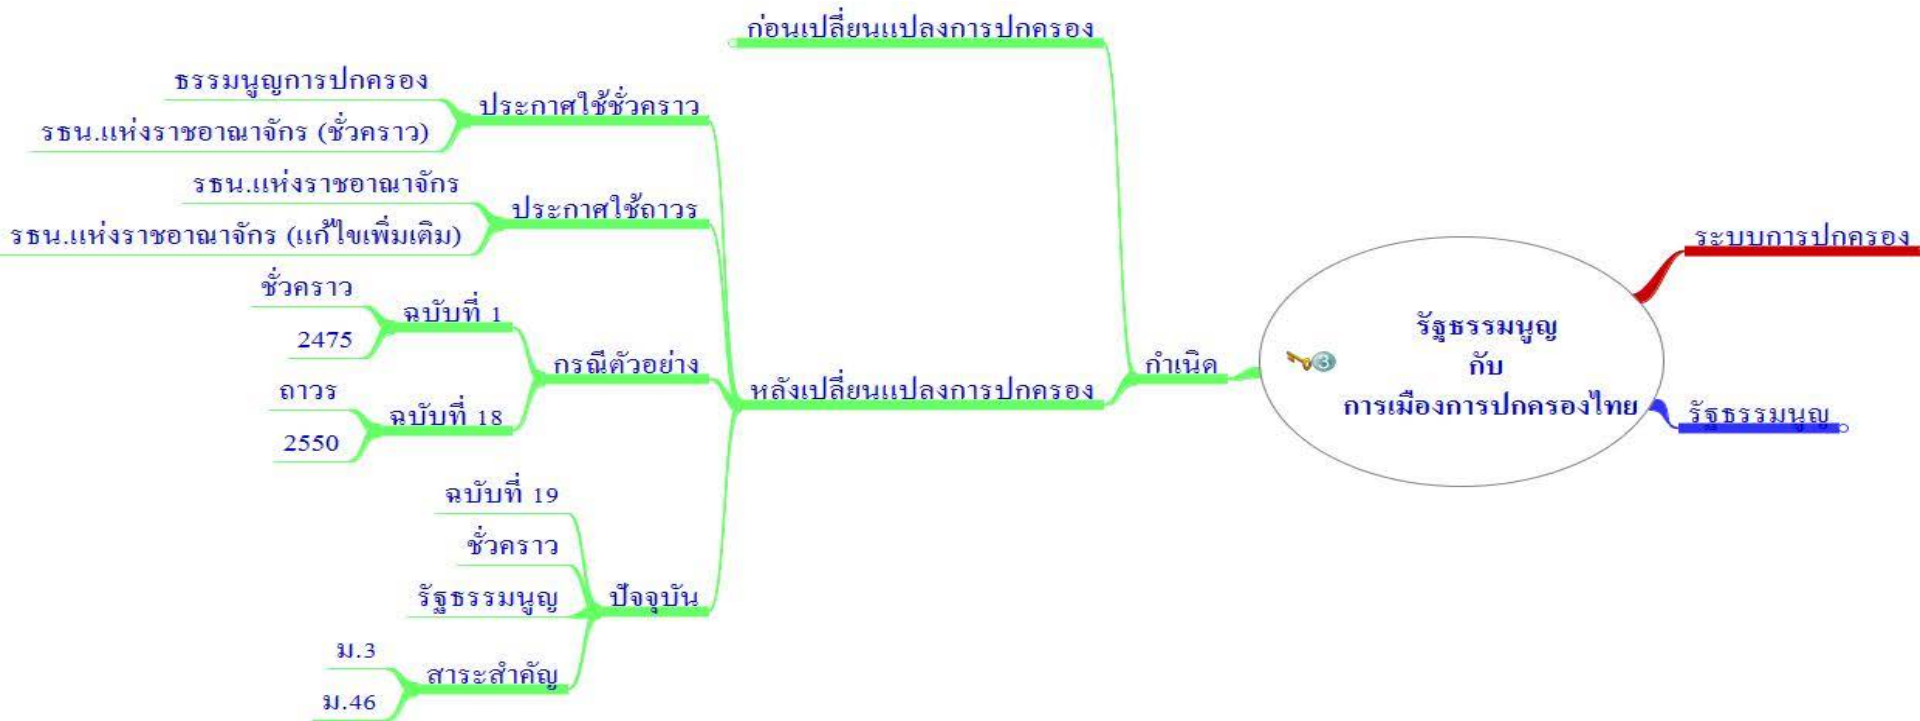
รัฐธรรมนูญ
กับ
การเมืองการปกครองไทย

ระบบการปกครอง

รัฐธรรมนูญ

กำเนิด

ก่อนเปลี่ยนแปลงการปกครอง

หลังเปลี่ยนแปลงการปกครอง

ประกาศใช้ชั่วคราว
ธรรมนูญการปกครอง
รธน.แห่งราชอาณาจักร (ชั่วคราว)

ประกาศใช้ถาวร
รธน.แห่งราชอาณาจักร
รธน.แห่งราชอาณาจักร (แก้ไขเพิ่มเติม)

กรณีตัวอย่าง
ฉบับที่ 1
ชั่วคราว
2475
ฉบับที่ 18
ถาวร
2550

ปัจจุบัน
ฉบับที่ 19
ชั่วคราว
รัฐธรรมนูญ
สาระสำคัญ
ม.3
ม.46